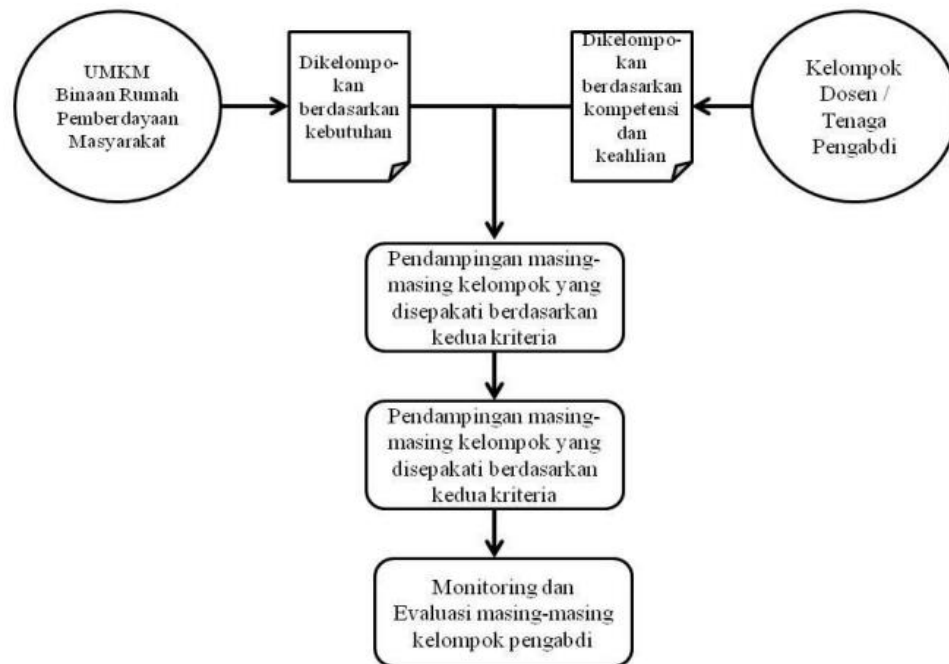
UMKM Binaan Rumah Pemberdayaan Masyarakat

Dikelompokan berdasarkan kebutuhan

Dikelompokan berdasarkan kompetensi dan keahlian

Kelompok Dosen / Tenaga Pengabdi

Pendampingan masing-masing kelompok yang disepakati berdasarkan kedua kriteria

Pendampingan masing-masing kelompok yang disepakati berdasarkan kedua kriteria

Monitoring dan Evaluasi masing-masing kelompok pengabdi